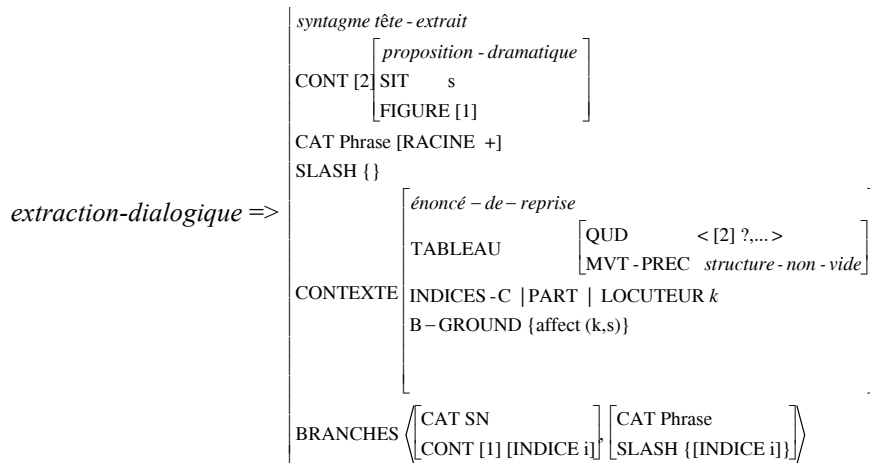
*extraction-dialogique* =>

*syntagme tête - extrait*

CONT [2] $\begin{bmatrix} \textit{proposition - dramatique} \\ \text{SIT} \quad \text{s} \\ \text{FIGURE [1]} \end{bmatrix}$

CAT Phrase [RACINE +]

SLASH { }

CONTEXTE $\begin{bmatrix} \textit{énoncé – de – reprise} \\ \text{TABLEAU} \begin{bmatrix} \text{QUD} & <[2]\ ?,...> \\ \text{MVT - PREC} & \textit{structure - non - vide} \end{bmatrix} \\ \text{INDICES - C} \mid \text{PART} \mid \text{LOCUTEUR } k \\ \text{B – GROUND \{affect (k,s)\}} \end{bmatrix}$

BRANCHES $\left\langle \begin{bmatrix} \text{CAT SN} \\ \text{CONT [1] [INDICE i]} \end{bmatrix}, \begin{bmatrix} \text{CAT Phrase} \\ \text{SLASH \{[INDICE i]\}} \end{bmatrix} \right\rangle$